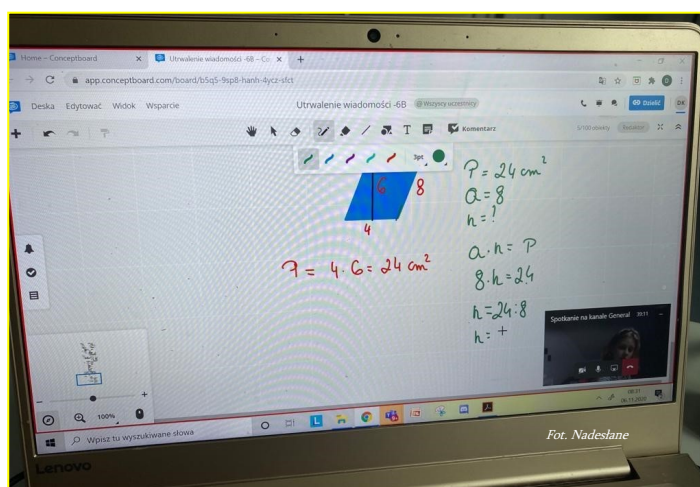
Home - Conceptboard
Utrwalenie wiadomości -6B - Co
app.conceptboard.com/board/b5q5-9sp8-hanh-4ycz-sfct
Deska Edytować Widok Wsparcie
Utrwalenie wiadomości -6B
Wszyscy uczestnicy
Dzielić
DK
Komentarz
3pt
6
8
4
$P = 24 \text{ cm}^2$
$a = 8$
$h = ?$
$P = 4 \cdot 6 = 24 \text{ cm}^2$
$a \cdot h = P$
$8 \cdot h = 24$
$h = 24 : 8$
$h = +$
Spotkanie na kanale General
100%
Wpisz tu wyszukiwane słowa
Fot. Nadesłane
Lenovo